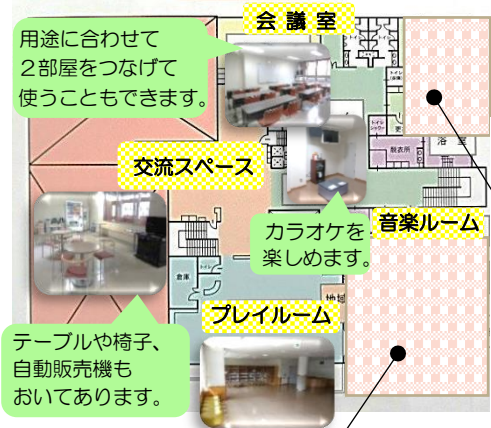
会 議 室

用途に合わせて
２部屋をつなげて
使うこともできます。

交流スペース

カラオケを
楽しめます。

音楽ルーム

プレイルーム

テーブルや椅子、
自動販売機も
おいてあります。

浴 室

販売所

倉庫

トイレ

シャワー

更

機械室